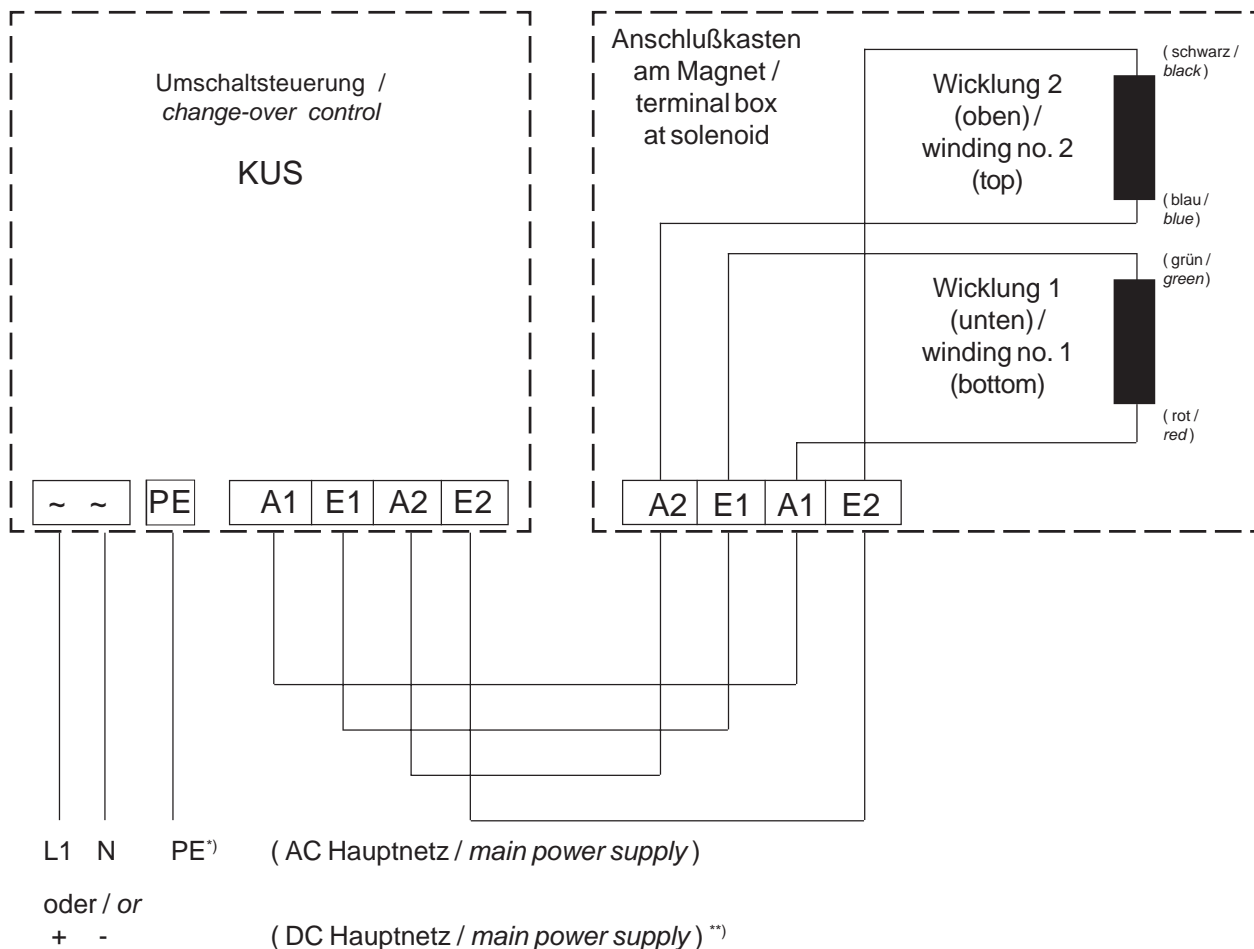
Umschaltsteuerung / change-over control

KUS

| ~ | ~ | PE | A1 | E1 | A2 | E2 |
|---|---|---|---|---|---|---|

Anschlußkasten am Magnet / terminal box at solenoid

Wicklung 2 (oben) / winding no. 2 (top)

( schwarz / black )

( blau / blue )

( grün / green )

Wicklung 1 (unten) / winding no. 1 (bottom)

( rot / red )

| A2 | E1 | A1 | E2 |
|---|---|---|---|

L1 N PE$^{*)}$ ( AC Hauptnetz / main power supply )

oder / or

+ - ( DC Hauptnetz / main power supply ) $^{**)}$